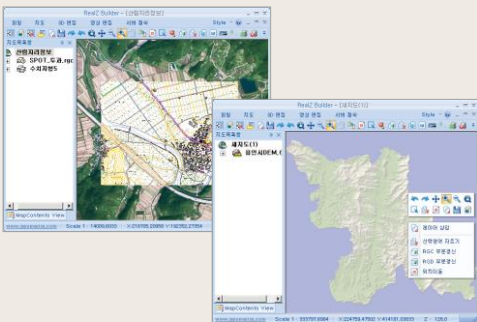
RealZ Builder - [산림지리정보]

지도 3D 편집 영상 편집 서비 접속 Style

지도목록

산림지리정보
SPOT_두좌.rsc
수치지형도

MapContents View

Scale 1 : 14000.0000 X:210705.25050 Y:192052.27554

RealZ Builder - [새지도(1)]

지도 3D 편집 영상 편집 서비 접속 Style

지도목록

새지도(1)
울산시DEM.

레이어 삽입
선택영역 지우기
RGC 위로갱신
RGD 위로갱신
위치이동

MapContents View

Scale 1 : 333797.6864 X:224794.47502 Y:414181.03610 Z:128.0